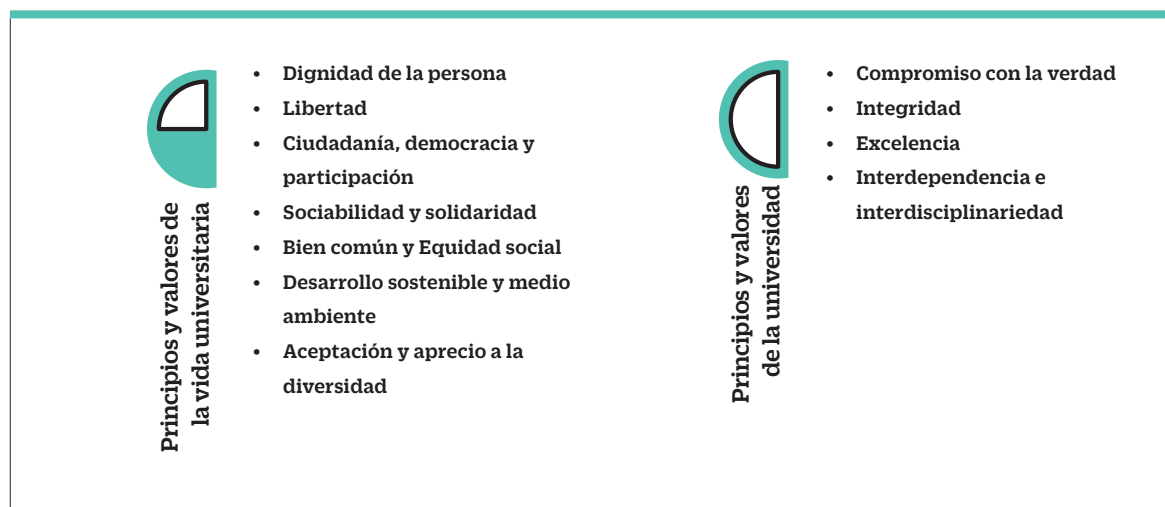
Principios y valores de la vida universitaria

- Dignidad de la persona
- Libertad
- Ciudadanía, democracia y participación
- Sociabilidad y solidaridad
- Bien común y Equidad social
- Desarrollo sostenible y medio ambiente
- Aceptación y aprecio a la diversidad

Principios y valores de la universidad

- Compromiso con la verdad
- Integridad
- Excelencia
- Interdependencia e interdisciplinariedad